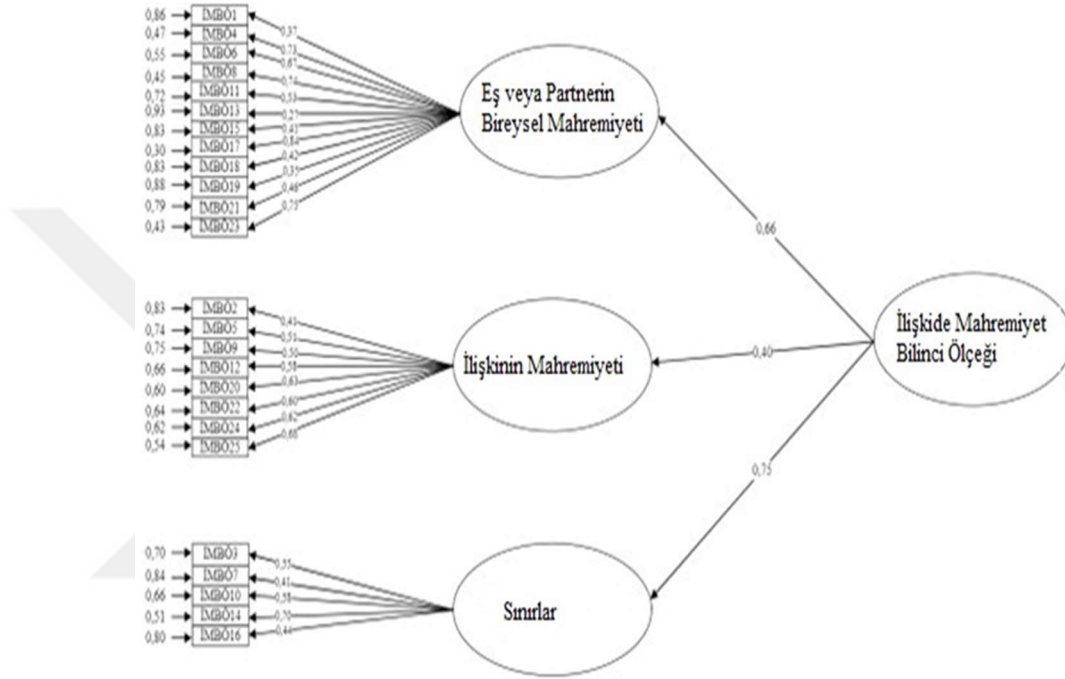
0,86 İMBÖ1
0,47 İMBÖ4
0,55 İMBÖ6
0,45 İMBÖ8
0,72 İMBÖ11
0,93 İMBÖ13
0,83 İMBÖ15
0,30 İMBÖ17
0,83 İMBÖ18
0,88 İMBÖ19
0,79 İMBÖ21
0,43 İMBÖ23

0,37
0,73
0,67
0,74
0,53
0,27
0,41
0,84
0,42
0,35
0,46
0,75

Eş veya Partnerin Bireysel Mahremiyeti

0,66

0,83 İMBÖ2
0,74 İMBÖ5
0,75 İMBÖ9
0,66 İMBÖ12
0,60 İMBÖ20
0,64 İMBÖ22
0,62 İMBÖ24
0,54 İMBÖ25

0,41
0,51
0,50
0,58
0,63
0,60
0,62
0,68

İlişkinin Mahremiyeti

0,40

İlişkide Mahremiyet Bilinci Ölçeği

0,75

0,70 İMBÖ3
0,84 İMBÖ7
0,66 İMBÖ10
0,51 İMBÖ14
0,80 İMBÖ16

0,55
0,41
0,58
0,70
0,44

Sınırlar